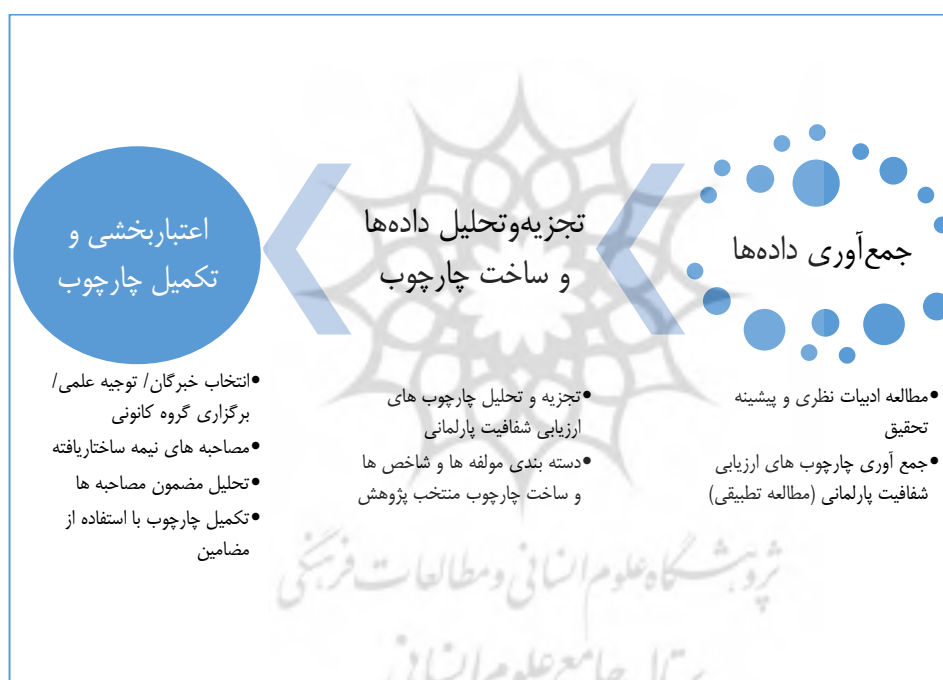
جمع‌آوری داده‌ها

تجزیه‌وتحلیل داده‌ها و ساخت چارچوب

اعتباربخشی و تکمیل چارچوب

•مطالعه ادبیات نظری و پیشینه تحقیق
•جمع آوری چارچوب های ارزیابی شفافیت پارلمانی (مطالعه تطبیقی)

•تجزیه و تحلیل چارچوب های ارزیابی شفافیت پارلمانی
•دسته بندی مولفه ها و شاخص ها و ساخت چارچوب منتخب پژوهش

•انتخاب خبرگان/ توجیه علمی/ برگزاری گروه کانونی
•مصاحبه های نیمه ساختاریافته
•تحلیل مضمون مصاحبه ها
•تکمیل چارچوب با استفاده از مضامین

پژوهشگاه علوم انسانی و مطالعات فرهنگی
پرتال جامع علوم انسانی